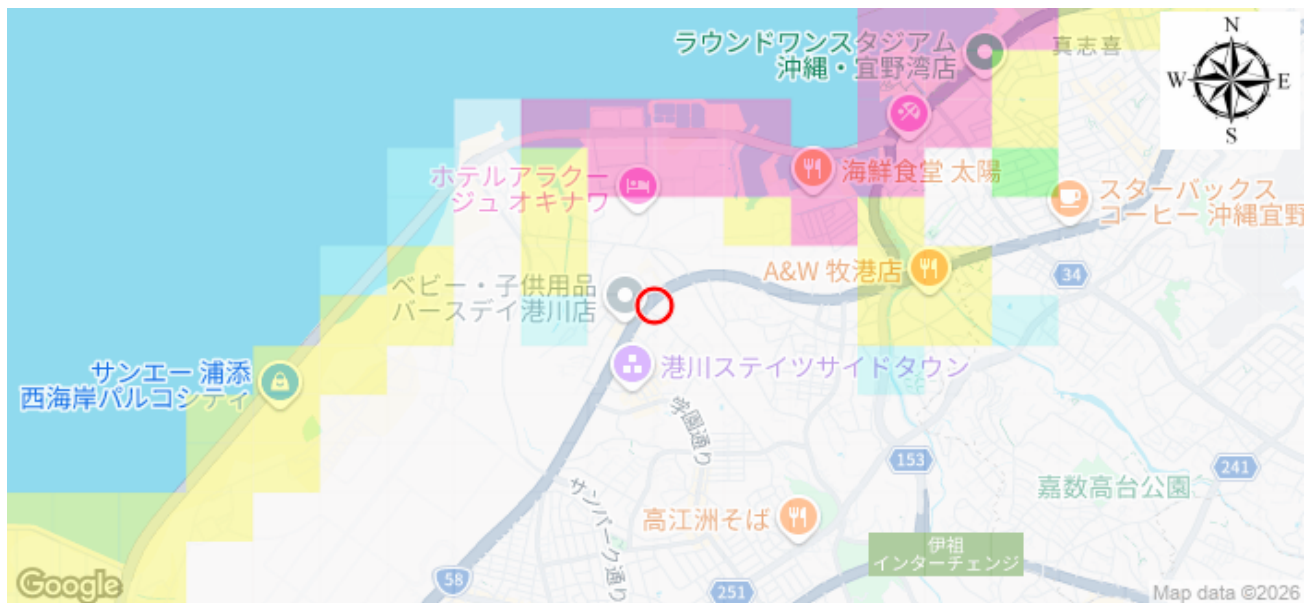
ラウンドワンスタジアム
沖縄・宜野湾店

真志喜

N
W
E
S

海鮮食堂 太陽

ホテルアラクージュ オキナワ

スターバックスコーヒー 沖縄宜野

A&W 牧港店

34

ベビー・子供用品
バースデイ港川店

港川ステイツサイドタウン

サンエー 浦添
西海岸パルコシティ

学園通り

153

241

嘉数高台公園

サンパーク通り

高江洲そば

伊祖
インターチェンジ

58

251

Google

Map data ©2026